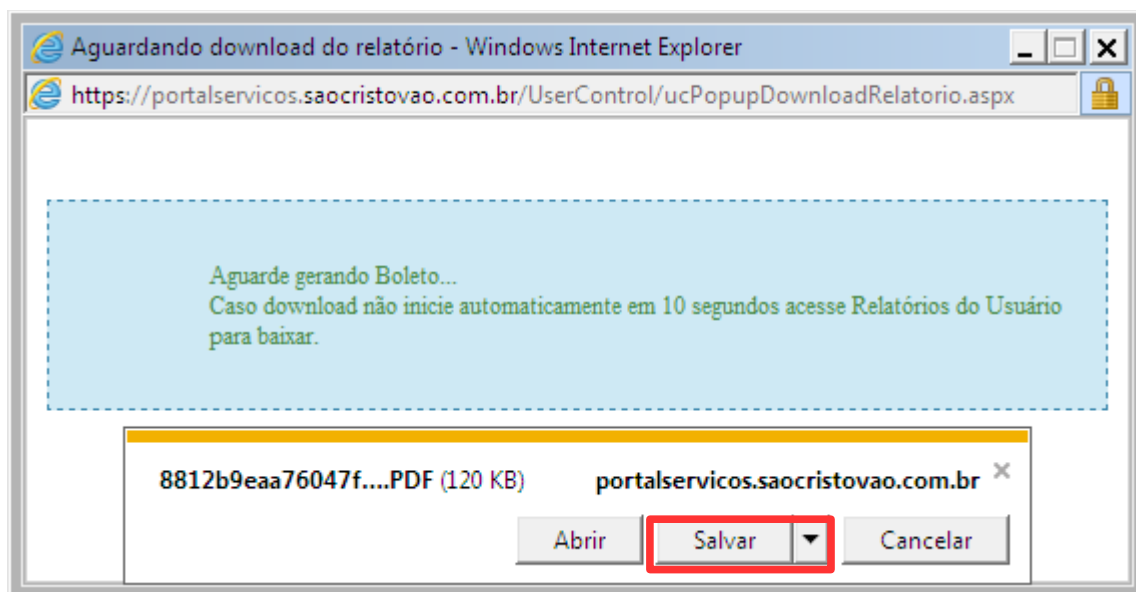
Aguardando download do relatório - Windows Internet Explorer

https://portalservicos.saocristovao.com.br/UserControl/ucPopupDownloadRelatorio.aspx

Aguarde gerando Boleto...
Caso download não inicie automaticamente em 10 segundos acesse Relatórios do Usuário para baixar.

8812b9eaa76047f.....PDF (120 KB) portalservicos.saocristovao.com.br

Abrir Salvar Cancelar